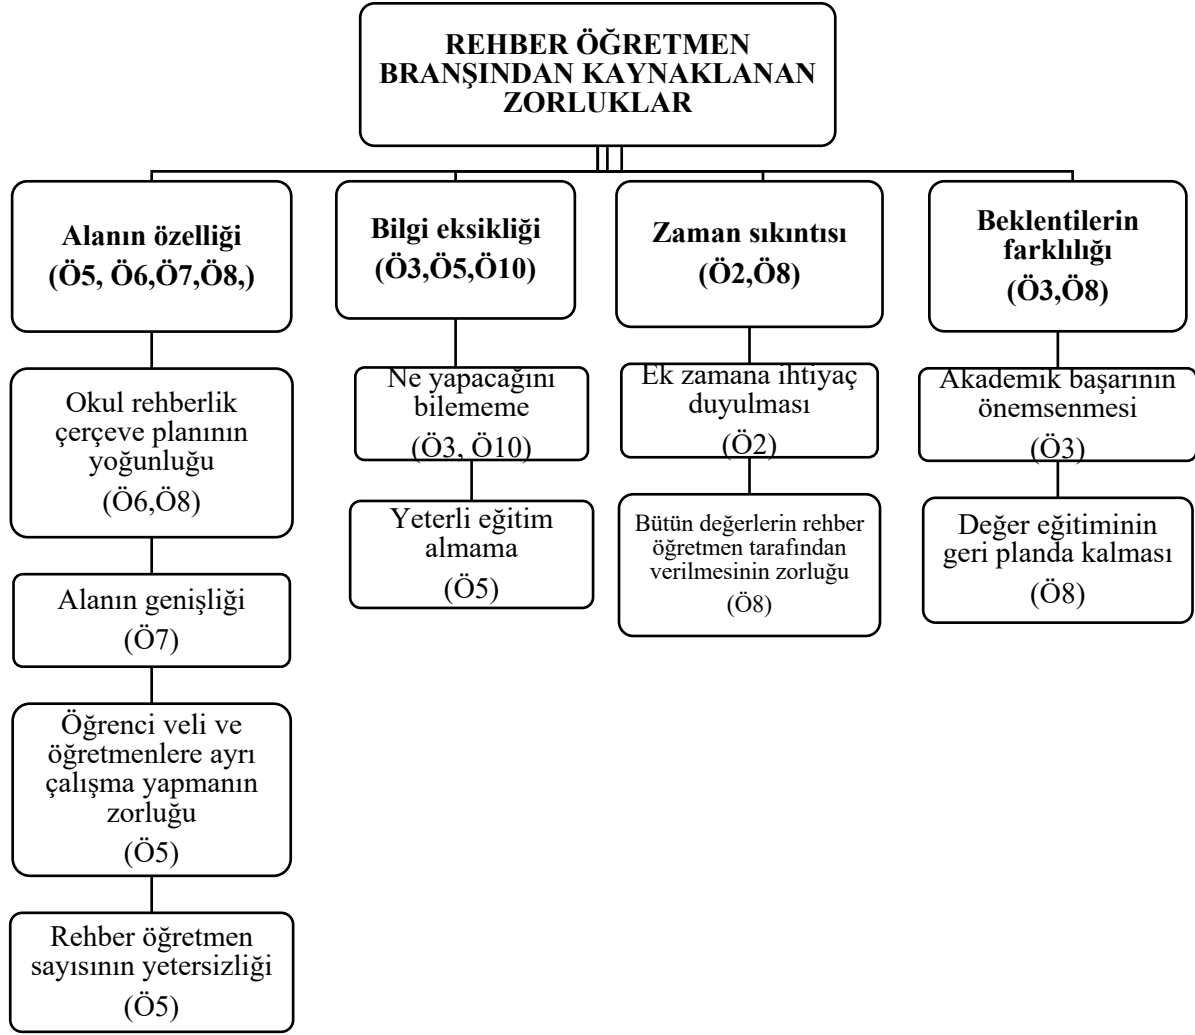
REHBER ÖĞRETMEN BRANŞINDAN KAYNAKLANAN ZORLUKLAR

Alanın özelliği (Ö5, Ö6,Ö7,Ö8,)

Okul rehberlik çerçeve planının yoğunluğu (Ö6,Ö8)

Alanın genişliği (Ö7)

Öğrenci veli ve öğretmenlere ayrı çalışma yapmanın zorluğu (Ö5)

Rehber öğretmen sayısının yetersizliği (Ö5)

Bilgi eksikliği (Ö3,Ö5,Ö10)

Ne yapacağını bilememe (Ö3, Ö10)

Yeterli eğitim almama (Ö5)

Zaman sıkıntısı (Ö2,Ö8)

Ek zamana ihtiyaç duyulması (Ö2)

Bütün değerlerin rehber öğretmen tarafından verilmesinin zorluğu (Ö8)

Beklentilerin farklılığı (Ö3,Ö8)

Akademik başarının önemsenmesi (Ö3)

Değer eğitiminin geri planda kalması (Ö8)